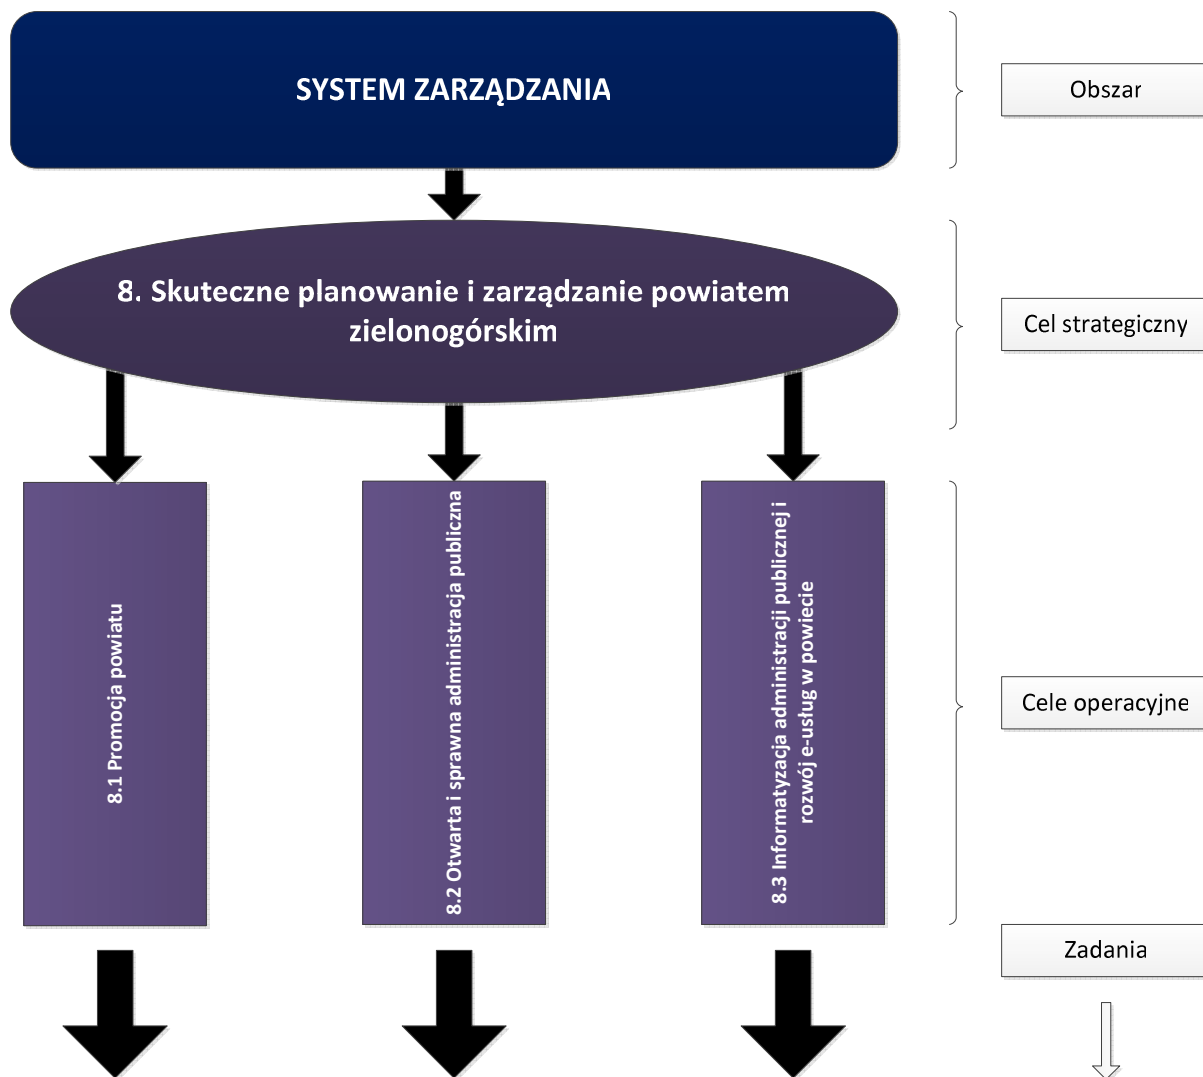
SYSTEM ZARZĄDZANIA

Obszar

8. Skuteczne planowanie i zarządzanie powiatem zielonogórskim

Cel strategiczny

8.1 Promocja powiatu

8.2 Otwarta i sprawna administracja publiczna

8.3 Informatyzacja administracji publicznej i rozwój e-usług w powiecie

Cele operacyjne

Zadania